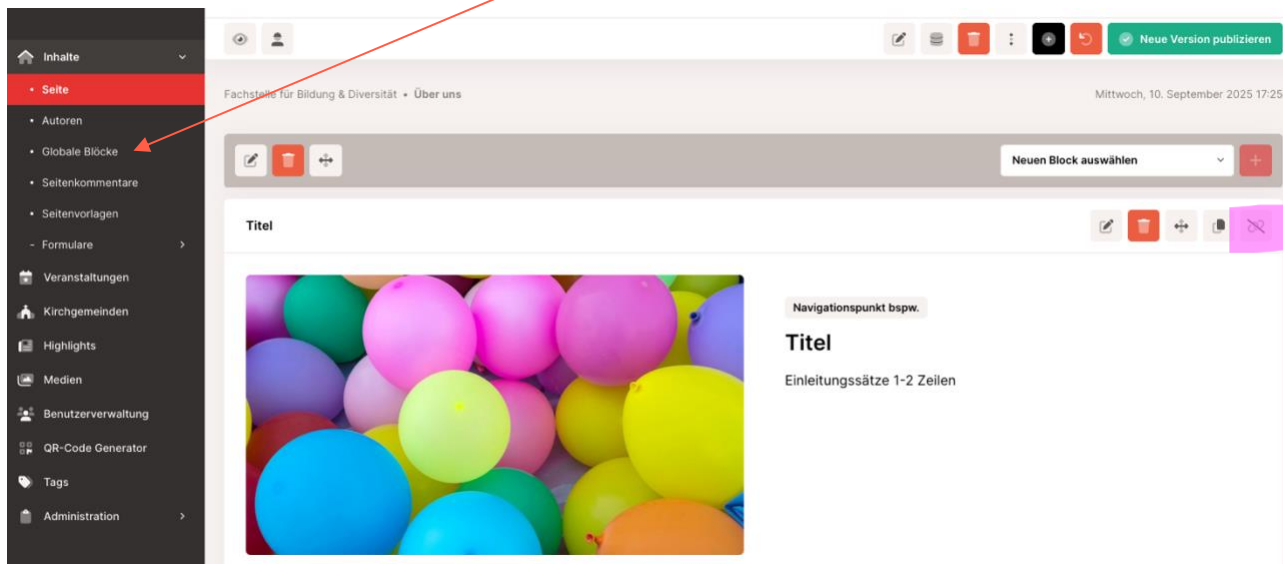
Inhalte
• Seite
• Autoren
• Globale Blöcke
• Seitenkommentare
• Seitenvorlagen
- Formulare
Veranstaltungen
Kirchgemeinden
Highlights
Medien
Benutzerverwaltung
QR-Code Generator
Tags
Administration

Neue Version publizieren

Fachstelle für Bildung & Diversität • Über uns

Mittwoch, 10. September 2025 17:25

Neuen Block auswählen

Titel

Navigationspunkt bspw.

Titel

Einleitungssätze 1-2 Zeilen